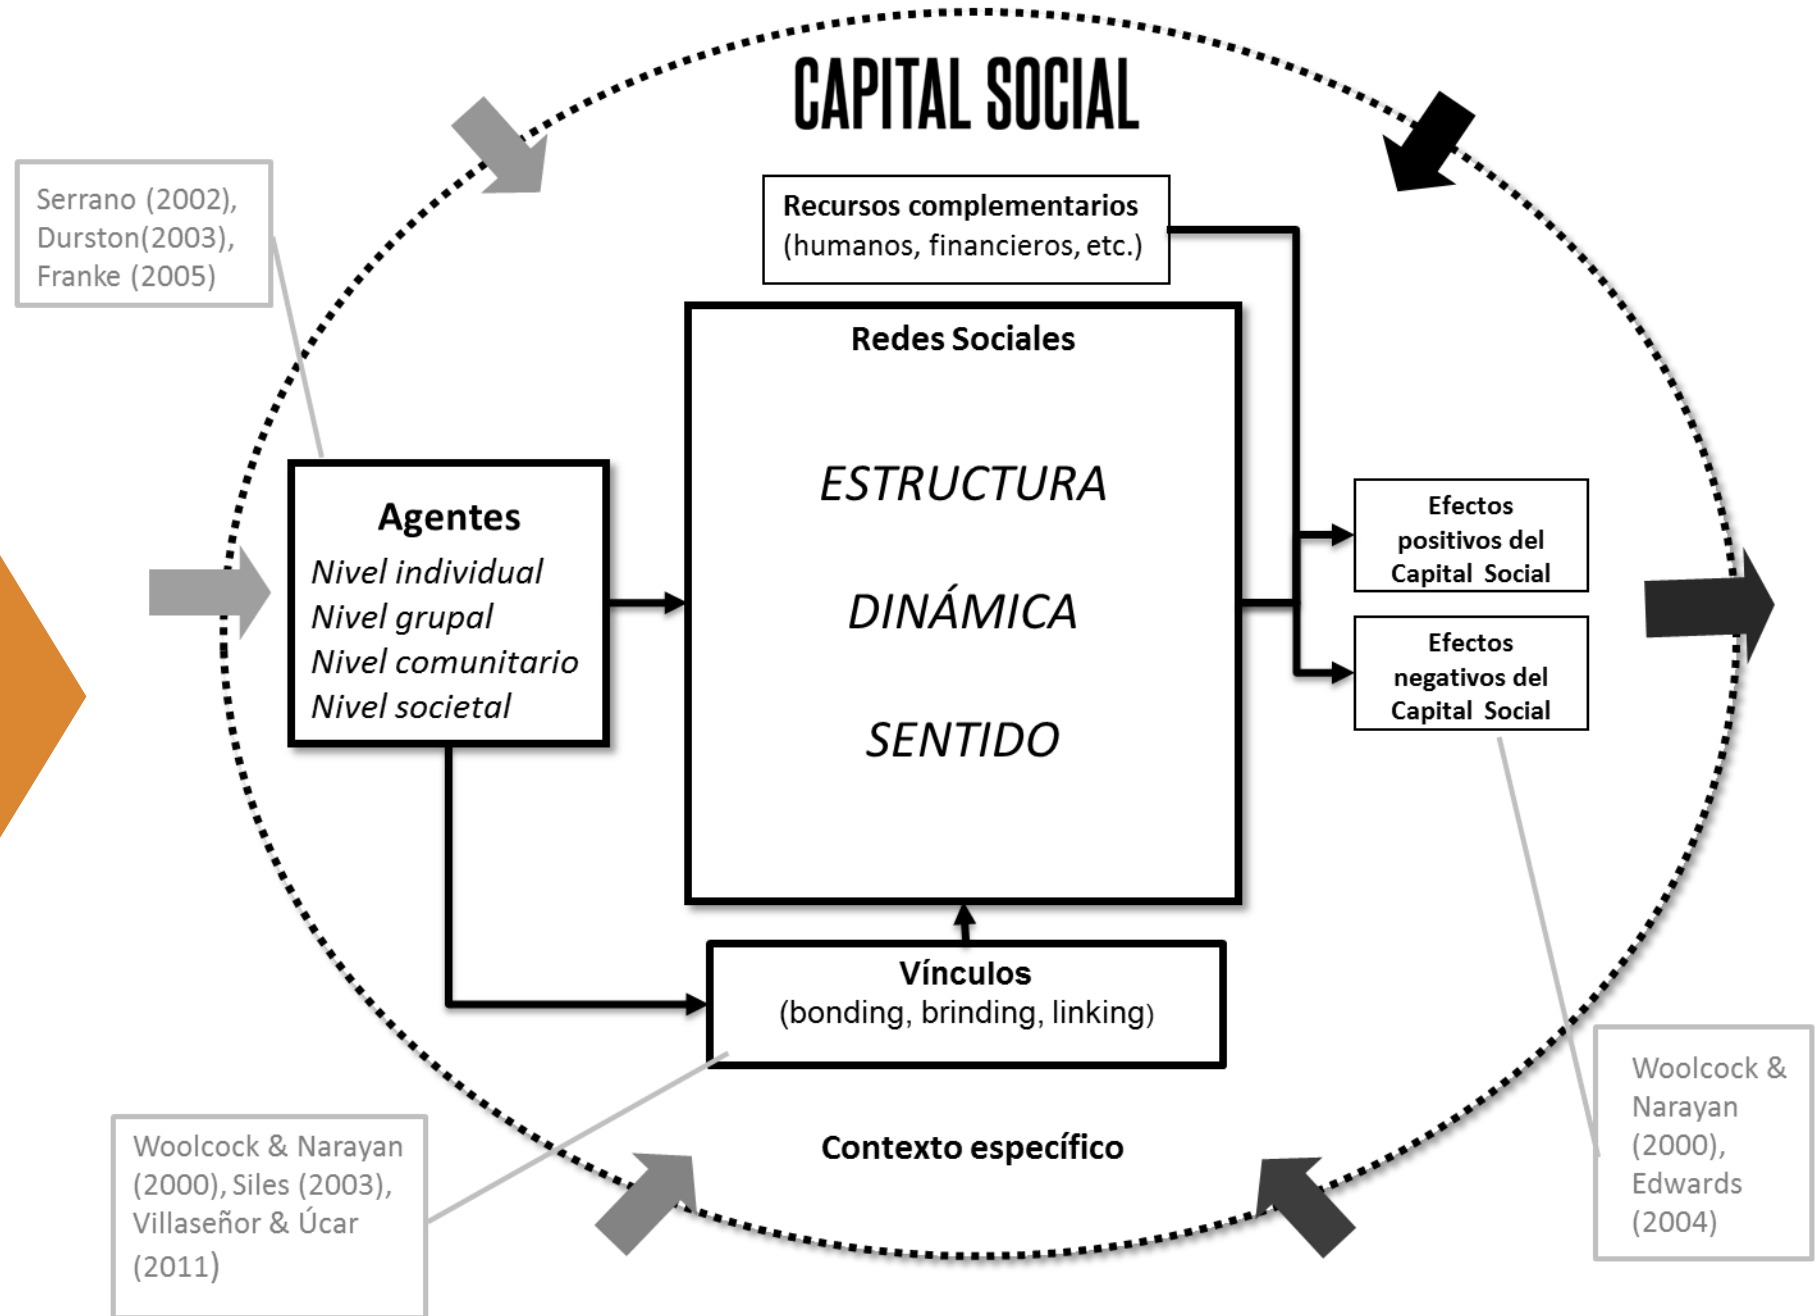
CAPITAL SOCIAL

Serrano (2002), Durston(2003), Franke (2005)

Recursos complementarios (humanos, financieros, etc.)

Redes Sociales

ESTRUCTURA

DINÁMICA

SENTIDO

Agentes
Nivel individual
Nivel grupal
Nivel comunitario
Nivel societal

Efectos positivos del Capital Social

Efectos negativos del Capital Social

Vínculos
(bonding, brinding, linking)

Contexto específico

Woolcock & Narayan (2000), Siles (2003), Villaseñor & Úcar (2011)

Woolcock & Narayan (2000), Edwards (2004)